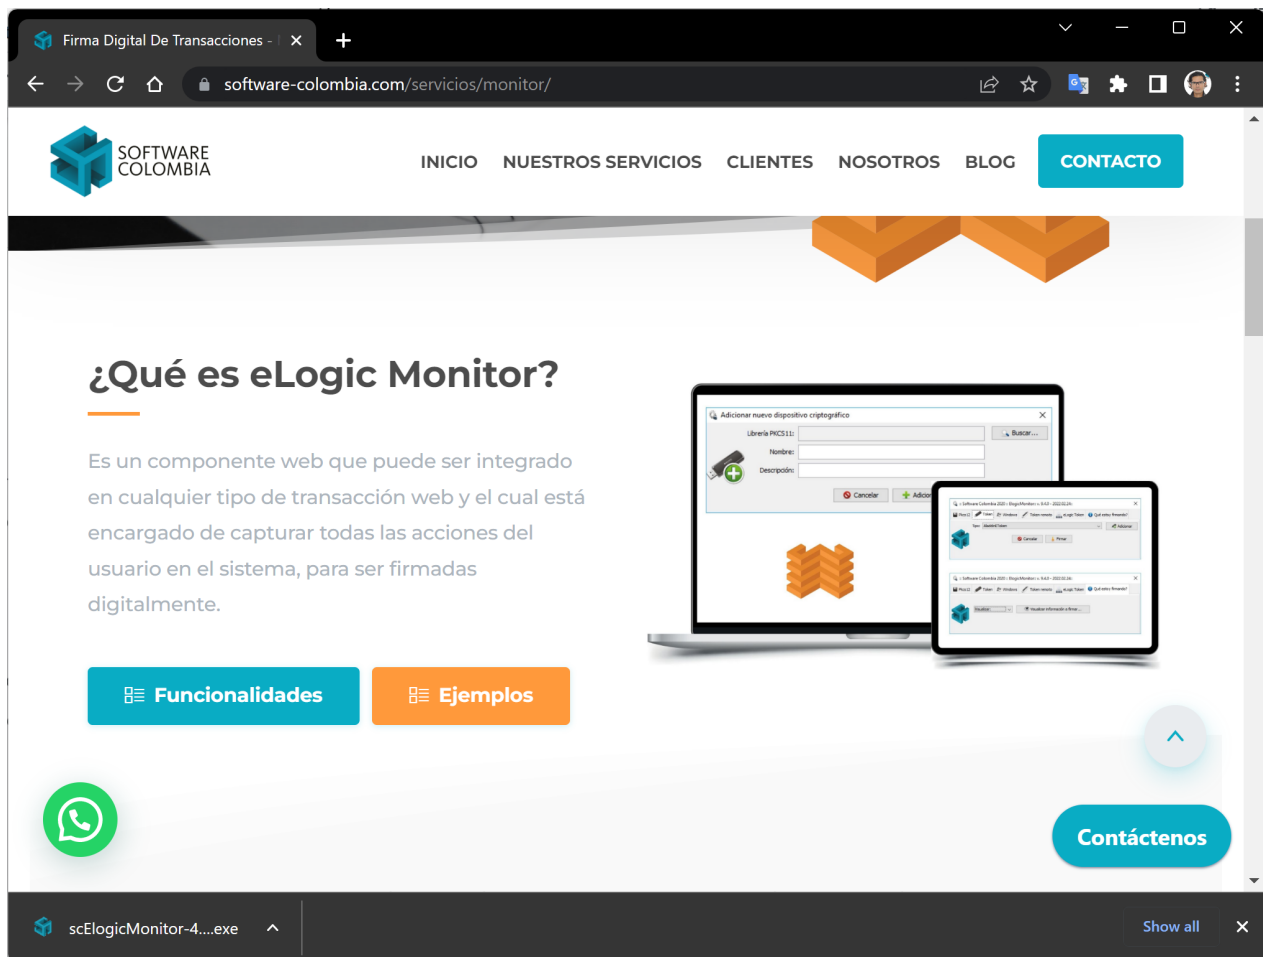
Firma Digital De Transacciones - | ×

software-colombia.com/servicios/monitor/

SOFTWARE COLOMBIA

INICIO NUESTROS SERVICIOS CLIENTES NOSOTROS BLOG CONTACTO

¿Qué es eLogic Monitor?

Es un componente web que puede ser integrado en cualquier tipo de transacción web y el cual está encargado de capturar todas las acciones del usuario en el sistema, para ser firmadas digitalmente.

Adicionar nuevo dispositivo criptográfico
Librería PKCS11:
Buscar...
Nombre:
Descripción:
Cancelar
Adicion

Funcionalidades
Ejemplos

Contáctenos

scElogicMonitor-4....exe

Show all